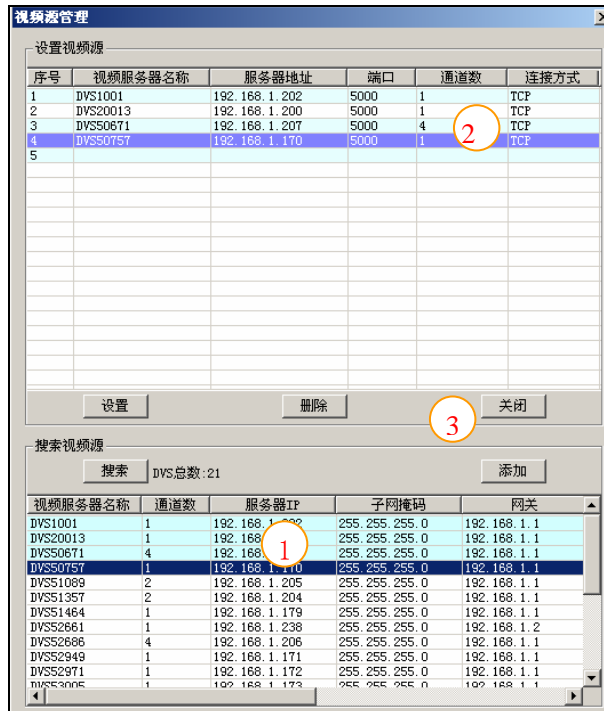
视频源管理

设置视频源

| 序号 | 视频服务器名称 | 服务器地址 | 端口 | 通道数 | 连接方式 |
|---|---|---|---|---|---|
| 1 | DVS1001 | 192.168.1.202 | 5000 | 1 | TCP |
| 2 | DVS20013 | 192.168.1.200 | 5000 | 1 | TCP |
| 3 | DVS50671 | 192.168.1.207 | 5000 | 4 | TCP |
| 4 | DVS50757 | 192.168.1.170 | 5000 | 1 | TCP |
| 5 | | | | | |

2

设置 删除 关闭

3

搜索视频源

搜索 DVS总数:21 添加

| 视频服务器名称 | 通道数 | 服务器IP | 子网掩码 | 网关 |
|---|---|---|---|---|
| DVS1001 | 1 | 192.168.1.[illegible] | 255.255.255.0 | 192.168.1.1 |
| DVS20013 | 1 | 192.168.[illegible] | 255.255.255.0 | 192.168.1.1 |
| DVS50671 | 4 | 192.168.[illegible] | 255.255.255.0 | 192.168.1.1 |
| DVS50757 | 1 | 192.168.1.170 | 255.255.255.0 | 192.168.1.1 |
| DVS51089 | 2 | 192.168.1.205 | 255.255.255.0 | 192.168.1.1 |
| DVS51357 | 2 | 192.168.1.204 | 255.255.255.0 | 192.168.1.1 |
| DVS51464 | 1 | 192.168.1.179 | 255.255.255.0 | 192.168.1.1 |
| DVS52661 | 1 | 192.168.1.238 | 255.255.255.0 | 192.168.1.2 |
| DVS52686 | 4 | 192.168.1.206 | 255.255.255.0 | 192.168.1.1 |
| DVS52949 | 1 | 192.168.1.171 | 255.255.255.0 | 192.168.1.1 |
| DVS52971 | 1 | 192.168.1.172 | 255.255.255.0 | 192.168.1.1 |
| DVS53005 | 1 | 192.168.1.173 | 255.255.255.0 | 192.168.1.1 |

1